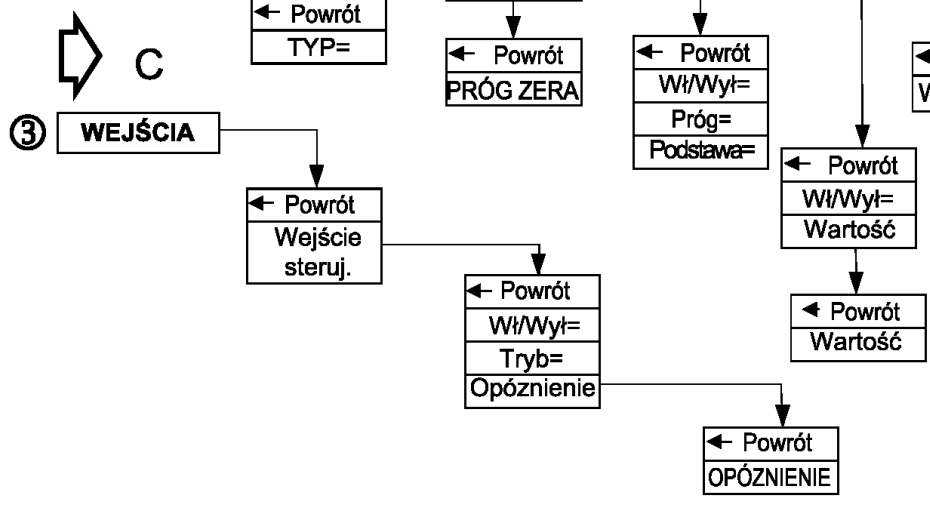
← Powrót
TYP=

← Powrót
PRÓG ZERA

← Powrót
Wł/Wył=
Próg=
Podstawa=

← 
W

C

③ WEJŚCIA

← Powrót
Wejście steruj.

← Powrót
Wł/Wył=
Tryb=
Opóznienie

← Powrót
OPÓZNIENIE

← Powrót
Wł/Wył=
Wartość

← Powrót
Wartość